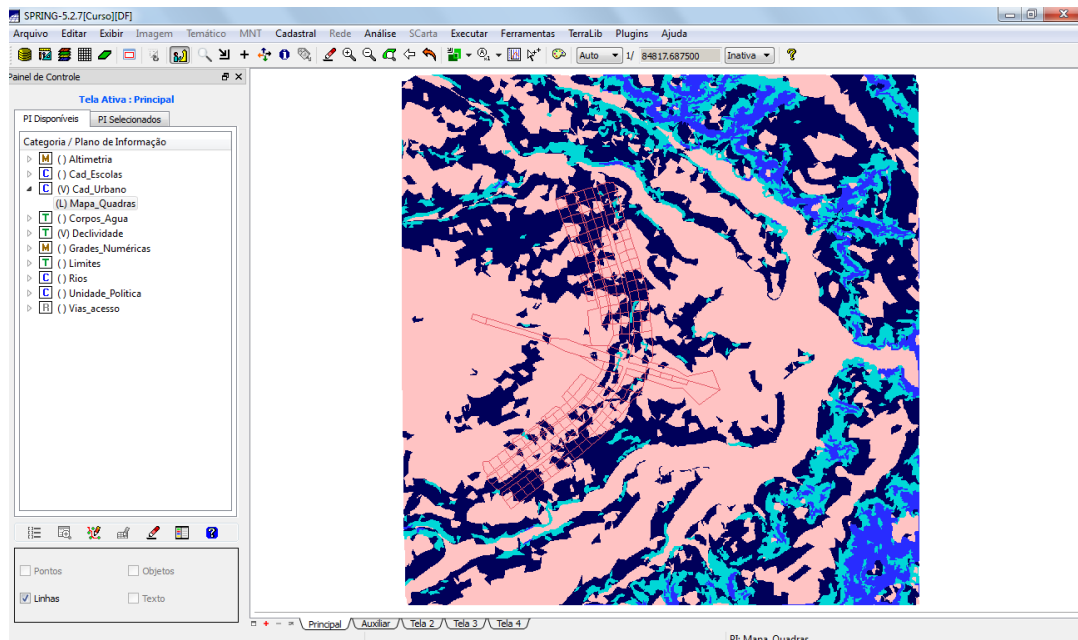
SPRING-5.2.7[Curso][DF]

Arquivo Editar Exibir Imagem Temático MNT Cadastral Rede Análise SCarta Executar Ferramentas TerraLib Plugins Ajuda

Auto 1/ 84817.687500 Inativa

Painel de Controle

Tela Ativa : Principal

PI Disponíveis PI Selecionados

Categoria / Plano de Informação
M ( ) Altimetria
C ( ) Cad_Escolas
C (V) Cad_Urbano
(L) Mapa_Quadras
T ( ) Corpos_Agua
T (V) Declividade
M ( ) Grades_Numéricas
T ( ) Limites
C ( ) Rios
C ( ) Unidade_Politica
R ( ) Vias_acesso

Pontos
Objetos
Linhas
Texto

Principal Auxiliar Tela 2 Tela 3 Tela 4

PI: Mapa_Quadras